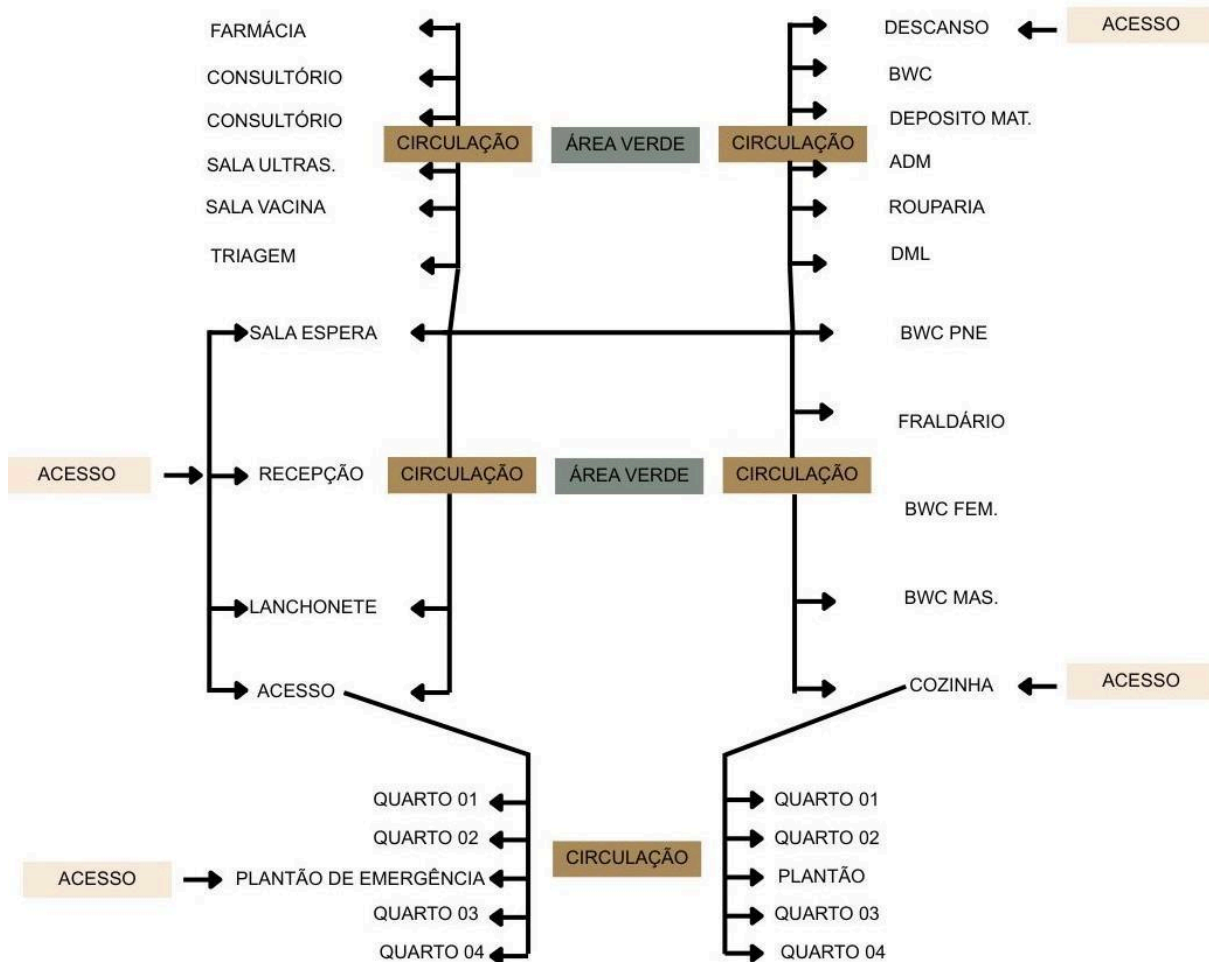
FARMÁCIA
CONSULTÓRIO
CONSULTÓRIO
SALA ULTRAS.
SALA VACINA
TRIAGEM

CIRCULAÇÃO
ÁREA VERDE
CIRCULAÇÃO

DESCANSO
ACESSO
BWC
DEPOSITO MAT.
ADM
ROUPARIA
DML

SALA ESPERA
BWC PNE
FRALDÁRIO

ACESSO
RECEPÇÃO
CIRCULAÇÃO
ÁREA VERDE
CIRCULAÇÃO
BWC FEM.

LANCHONETE
BWC MAS.

ACESSO
COZINHA
ACESSO

QUARTO 01
QUARTO 02
ACESSO
PLANTÃO DE EMERGÊNCIA
QUARTO 03
QUARTO 04

CIRCULAÇÃO

QUARTO 01
QUARTO 02
PLANTÃO
QUARTO 03
QUARTO 04